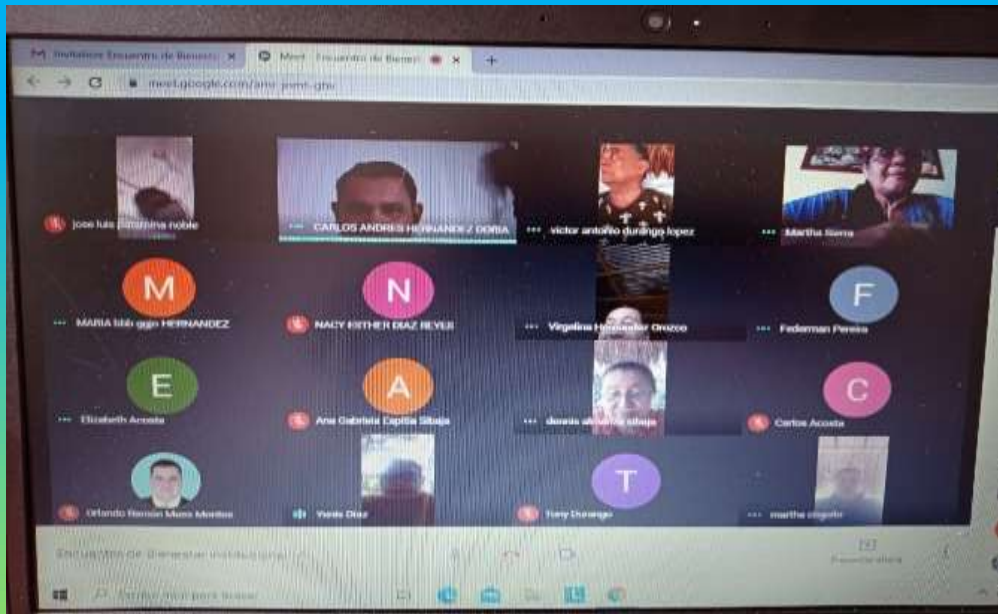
Invitation: Encuentro de Bienes ×
Meet - Encuentro de Bienes ×
+
meet.google.com/anr-pemt-gtv

jose luis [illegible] noble
CARLOS ANDRES HERNANDEZ DORIA
victor antonio durango lopez
Martha Sierra

M
MARIA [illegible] HERNANDEZ

N
NACY ESTHER DIAZ REYES

Virgelina Hernandez Orozco

F
Federman Pereira

E
Elizabeth Acosta

A
Ana Gabriela Capella Sibaja

dennis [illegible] sibaja

C
Carlos Acosta

Orlando Ramon Meza Montes

Yenis Diaz

T
Tony Durango

martha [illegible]

Encuentro de Bienestar Institucional

Presentar ahora

Escribe aquí para buscar